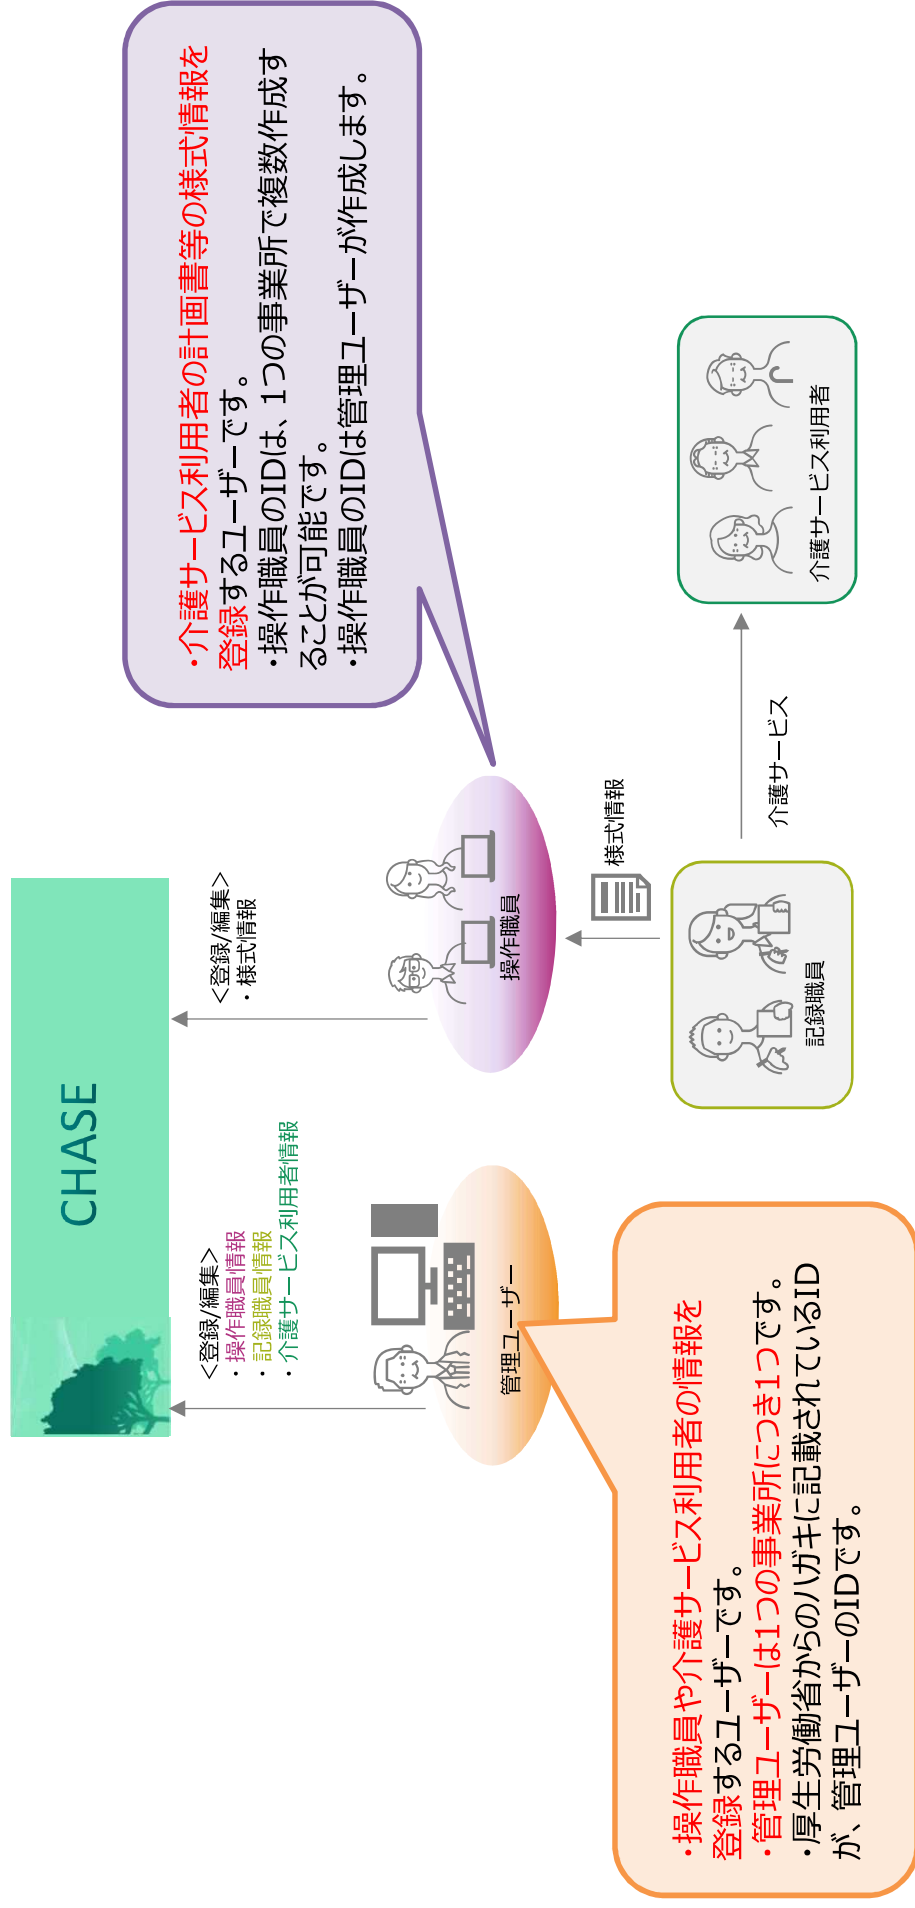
・介護サービス利用者の計画書等の様式情報を登録するユーザーです。
・操作職員のIDは、1つの事業所で複数作成することが可能です。
・操作職員のIDは管理ユーザーが作成します。

介護サービス利用者

介護サービス

様式情報

操作職員

記録職員

＜登録/編集＞
・様式情報

CHASE

＜登録/編集＞
・操作職員情報
・記録職員情報
・介護サービス利用者情報

管理ユーザー

・操作職員や介護サービス利用者の情報を登録するユーザーです。
・管理ユーザーは1つの事業所につき1つです。
・厚生労働省からのハガキに記載されているIDが、管理ユーザーのIDです。